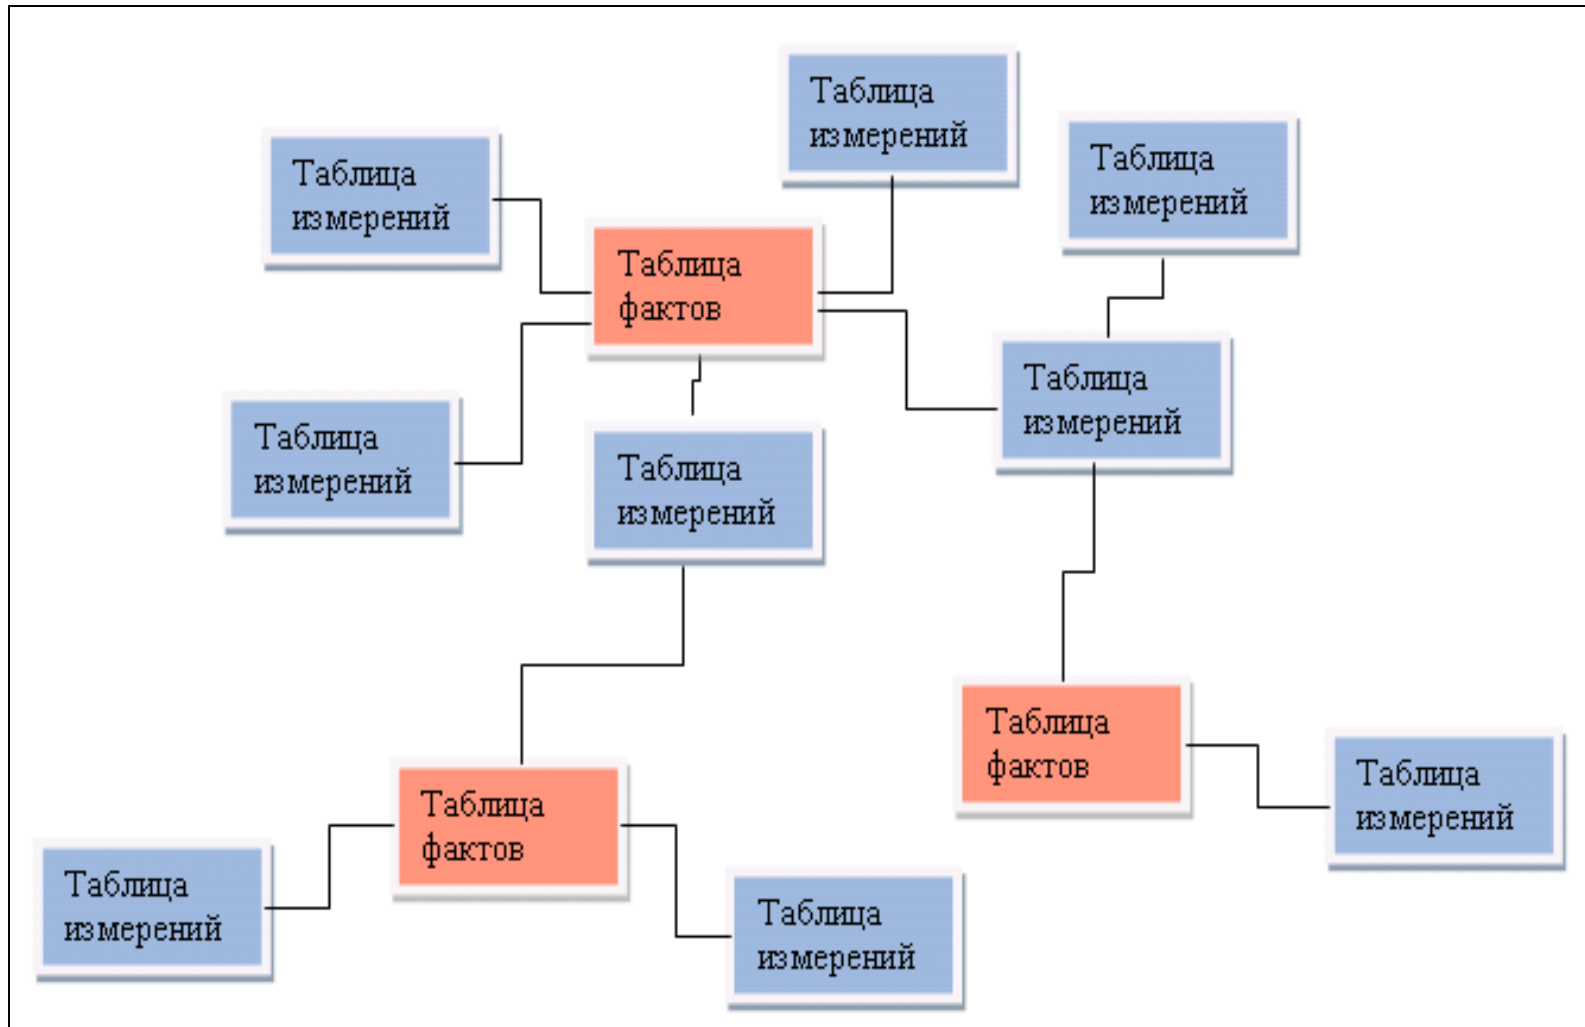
Таблица измерений

Таблица измерений

Таблица измерений

Таблица фактов

Таблица измерений

Таблица измерений

Таблица измерений

Таблица фактов

Таблица измерений

Таблица фактов

Таблица измерений

Таблица измерений